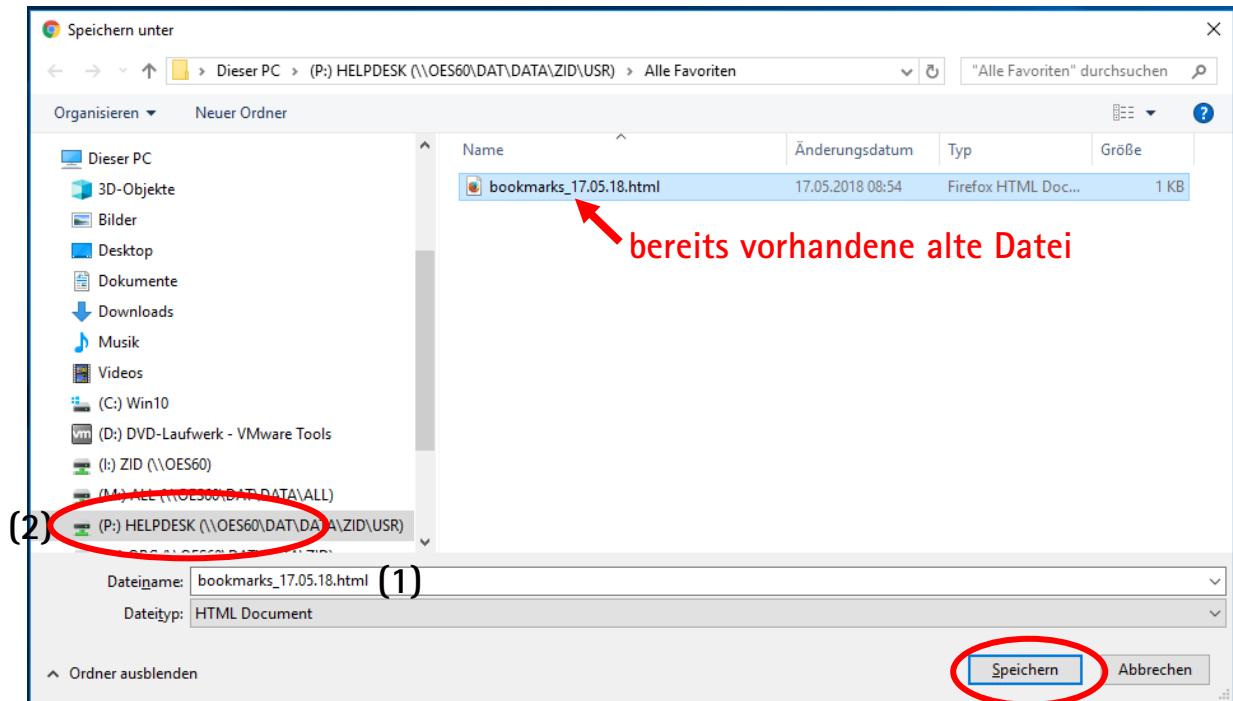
Speichern unter

Dieser PC > (P:) HELPDESK (\\OES60\DAT\DATA\ZID\USR) > Alle Favoriten

"Alle Favoriten" durchsuchen

Organisieren ▾ Neuer Ordner

Dieser PC
3D-Objekte
Bilder
Desktop
Dokumente
Downloads
Musik
Videos
(C:) Win10
(D:) DVD-Laufwerk - VMware Tools
(I:) ZID (\\OES60)
(M:) ALL (\\OES60\DAT\DATA\ALL)
(2) (P:) HELPDESK (\\OES60\DAT\DATA\ZID\USR)
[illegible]

| Name | Änderungsdatum | Typ | Größe |
|---|---|---|---|
| bookmarks_17.05.18.html | 17.05.2018 08:54 | Firefox HTML Doc... | 1 KB |

bereits vorhandene alte Datei

Dateiname: bookmarks_17.05.18.html (1)
Dateityp: HTML Document

Ordner ausblenden

Speichern Abbrechen